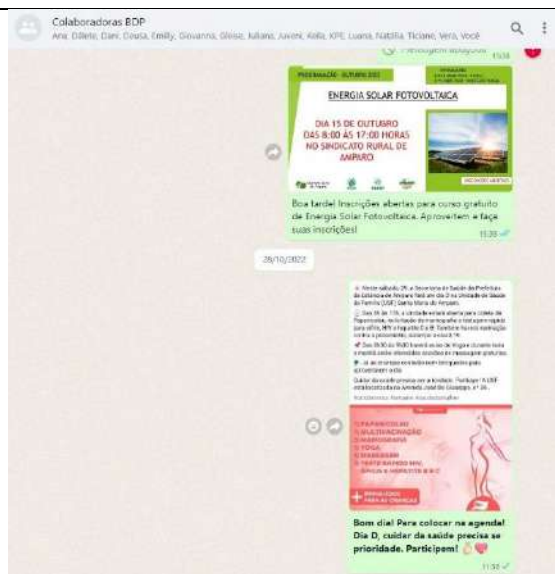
Colaboradoras BDP
Ana, Odete, Dani, Dousa, Emilly, Giovanna, Gleise, Juliano, Juveni, Kella, KPE, Luana, Natália, Ticiane, Vera, Você

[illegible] 11:38

PROGRAMAÇÃO - OUTUBRO 2022

ENERGIA SOLAR FOTOVOLTAICA

DIA 15 DE OUTUBRO
DAS 8:00 ÀS 17:00 HORAS
NO SINDICATO RURAL DE AMPARO

INSCRIÇÕES ABERTAS

Boa tarde! Inscrições abertas para curso gratuito de Energia Solar Fotovoltaica. Aproveitem e façam suas inscrições!
11:39

28/10/2022

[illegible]

PAPANICOLAU
MULTIVACINAÇÃO
MAMOGRAFIA
YOGA
MASSAGEM
TESTE RÁPIDO HIV, SÍFILIS E HEPATITE B E C

Bom dia! Para colocar na agenda! Dia D, cuidar da saúde precisa ser prioridade. Participem! 👌❤️
11:50